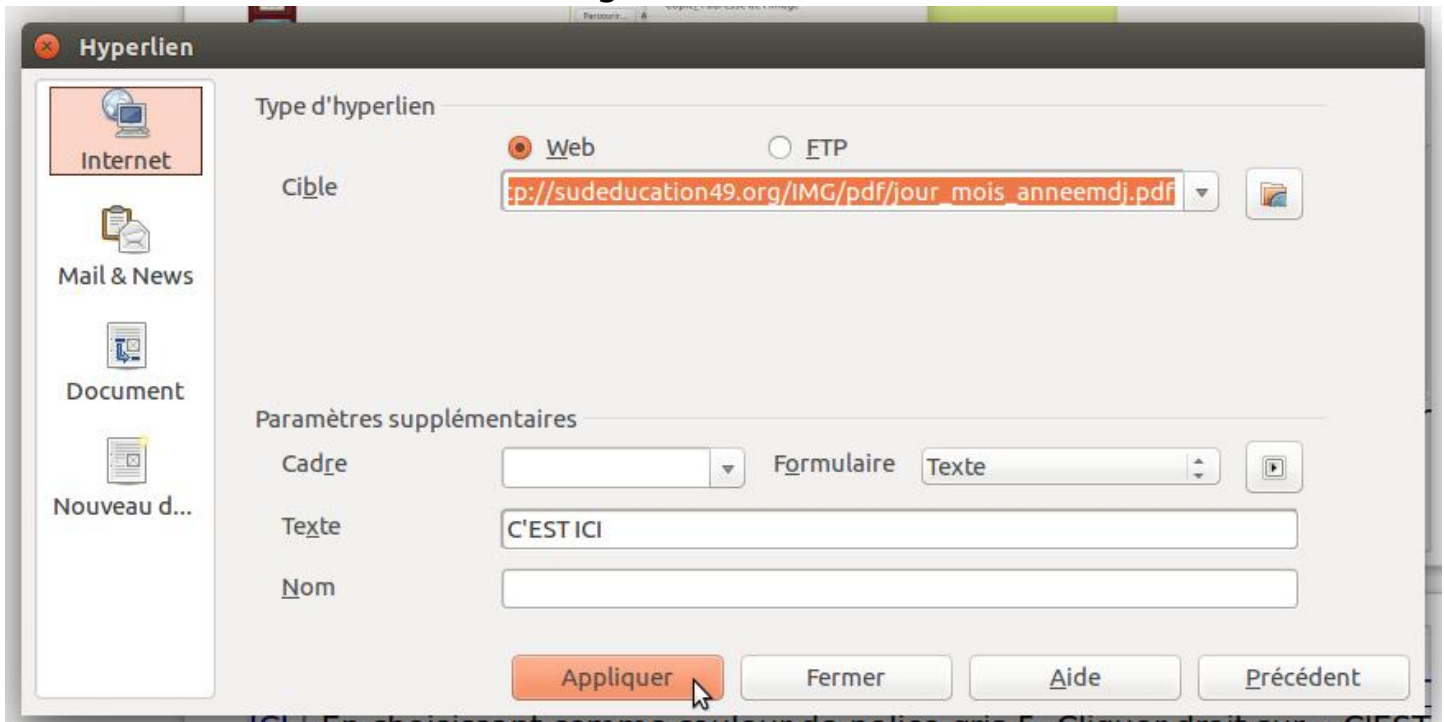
Parcourir...

Hyperlien

Internet

Mail & News

Document

Nouveau d...

Type d'hyperlien

Web

FTP

Cible

:p://sudeducation49.org/IMG/pdf/jour_mois_anneemdj.pdf

Paramètres supplémentaires

Cadre

Formulaire

Texte

Texte

C'EST ICI

Nom

Appliquer

Fermer

Aide

Précédent

ICI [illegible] En choisissant comme couleur de police gris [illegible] Cliquer droit sur « C'EST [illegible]